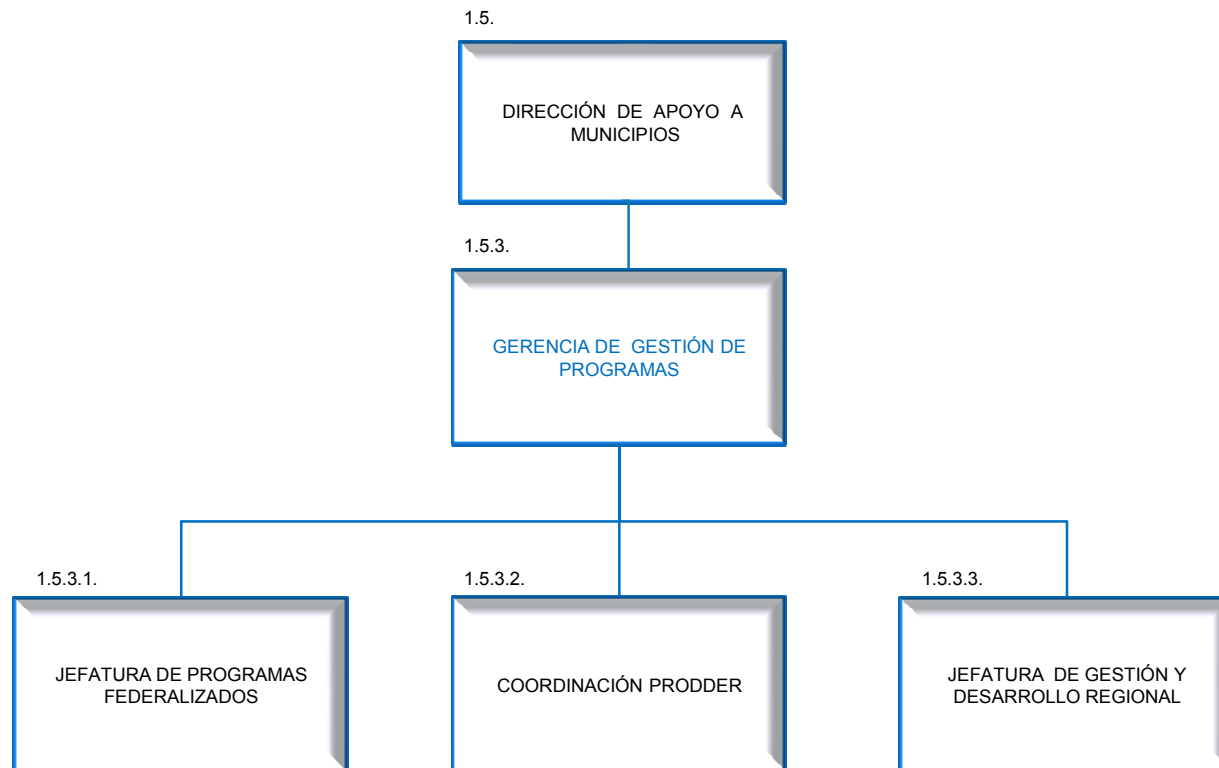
1.5.

DIRECCIÓN DE APOYO A MUNICIPIOS

1.5.3.

GERENCIA DE GESTIÓN DE PROGRAMAS

1.5.3.1.

JEFATURA DE PROGRAMAS FEDERALIZADOS

1.5.3.2.

COORDINACIÓN PRODDER

1.5.3.3.

JEFATURA DE GESTIÓN Y DESARROLLO REGIONAL